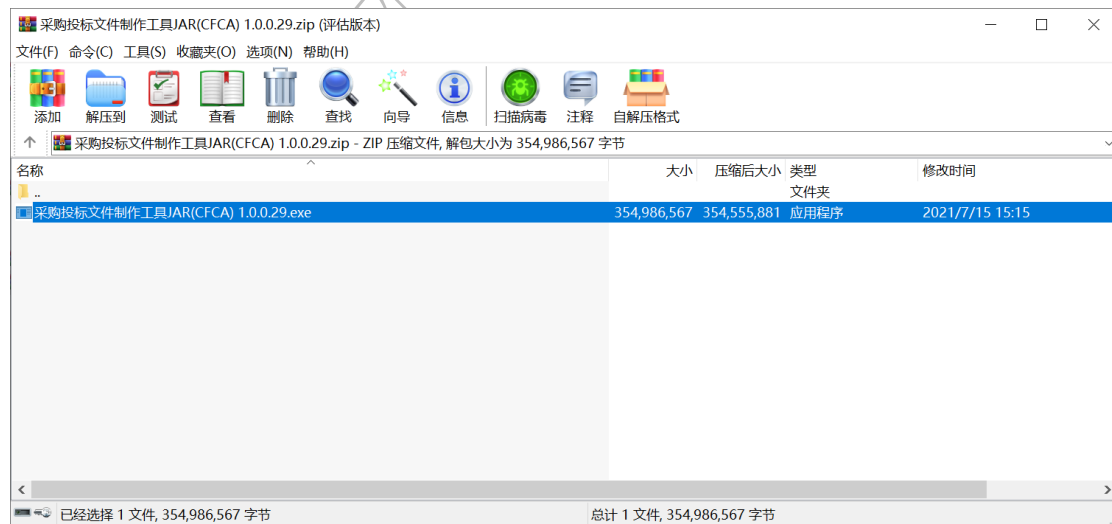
采购投标文件制作工具JAR(CFCA) 1.0.0.29.zip (评估版本)

文件(F) 命令(C) 工具(S) 收藏夹(O) 选项(N) 帮助(H)

添加 解压到 测试 查看 删除 查找 向导 信息 扫描病毒 注释 自解压格式

采购投标文件制作工具JAR(CFCA) 1.0.0.29.zip - ZIP 压缩文件, 解包大小为 354,986,567 字节

| 名称 | 大小 | 压缩后大小 | 类型 | 修改时间 |
|---|---|---|---|---|
| .. | | | 文件夹 | |
| 采购投标文件制作工具JAR(CFCA) 1.0.0.29.exe | 354,986,567 | 354,555,881 | 应用程序 | 2021/7/15 15:15 |

已经选择 1 文件, 354,986,567 字节
总计 1 文件, 354,986,567 字节